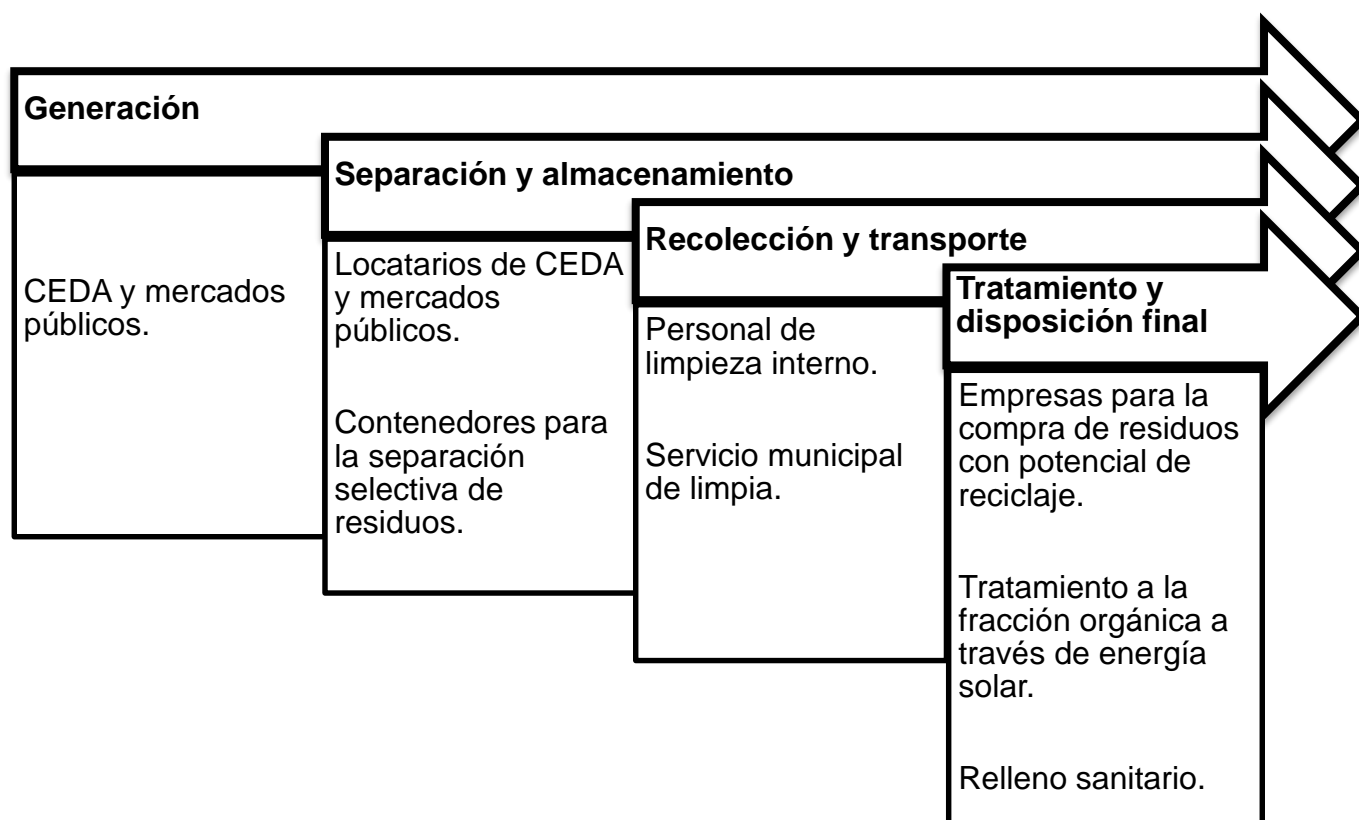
Generación

CEDA y mercados públicos.

Separación y almacenamiento

Locatarios de CEDA y mercados públicos.

Contenedores para la separación selectiva de residuos.

Recolección y transporte

Personal de limpieza interno.

Servicio municipal de limpia.

Tratamiento y disposición final

Empresas para la compra de residuos con potencial de reciclaje.

Tratamiento a la fracción orgánica a través de energía solar.

Relleno sanitario.